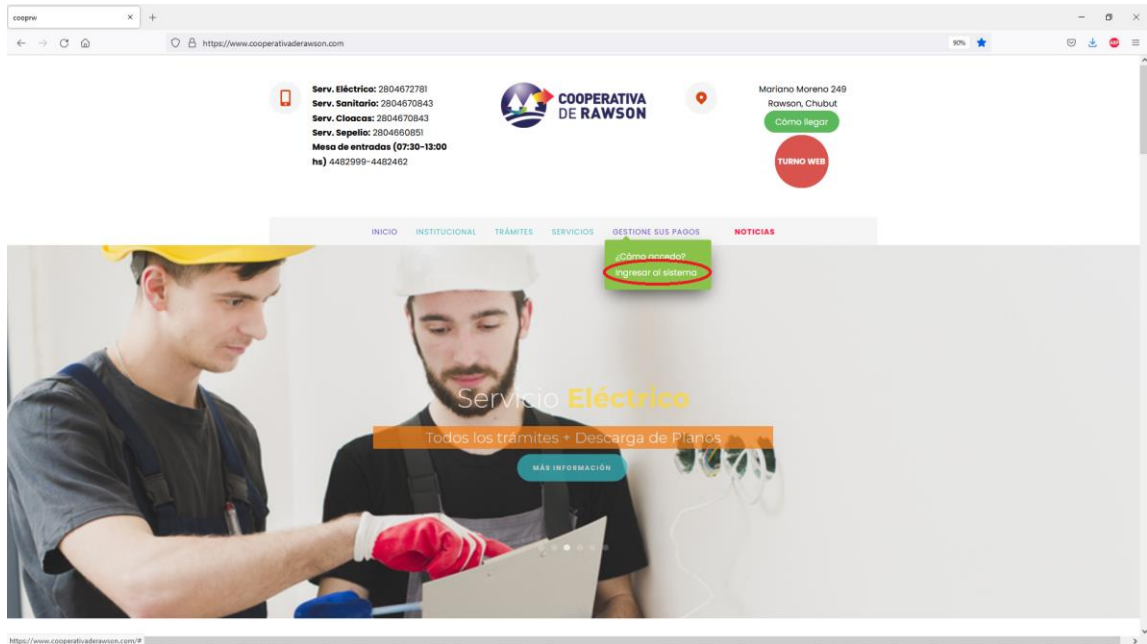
cooprw

https://www.cooperativaderawson.com

90%

**Serv. Eléctrico:** 2804672781
**Serv. Sanitario:** 2804670843
**Serv. Cloacas:** 2804670843
**Serv. Sepelio:** 2804660851
**Mesa de entradas (07:30-13:00 hs)** 4482999-4482462

COOPERATIVA DE RAWSON

Mariano Moreno 249
Rawson, Chubut
Cómo llegar

TURNO WEB

INICIO INSTITUCIONAL TRÁMITES SERVICIOS GESTIONE SUS PAGOS NOTICIAS

¿Cómo accedo?
Ingresar al sistema

Servicio Eléctrico

Todos los trámites + Descarga de Planos

MÁS INFORMACIÓN

https://www.cooperativaderawson.com/#